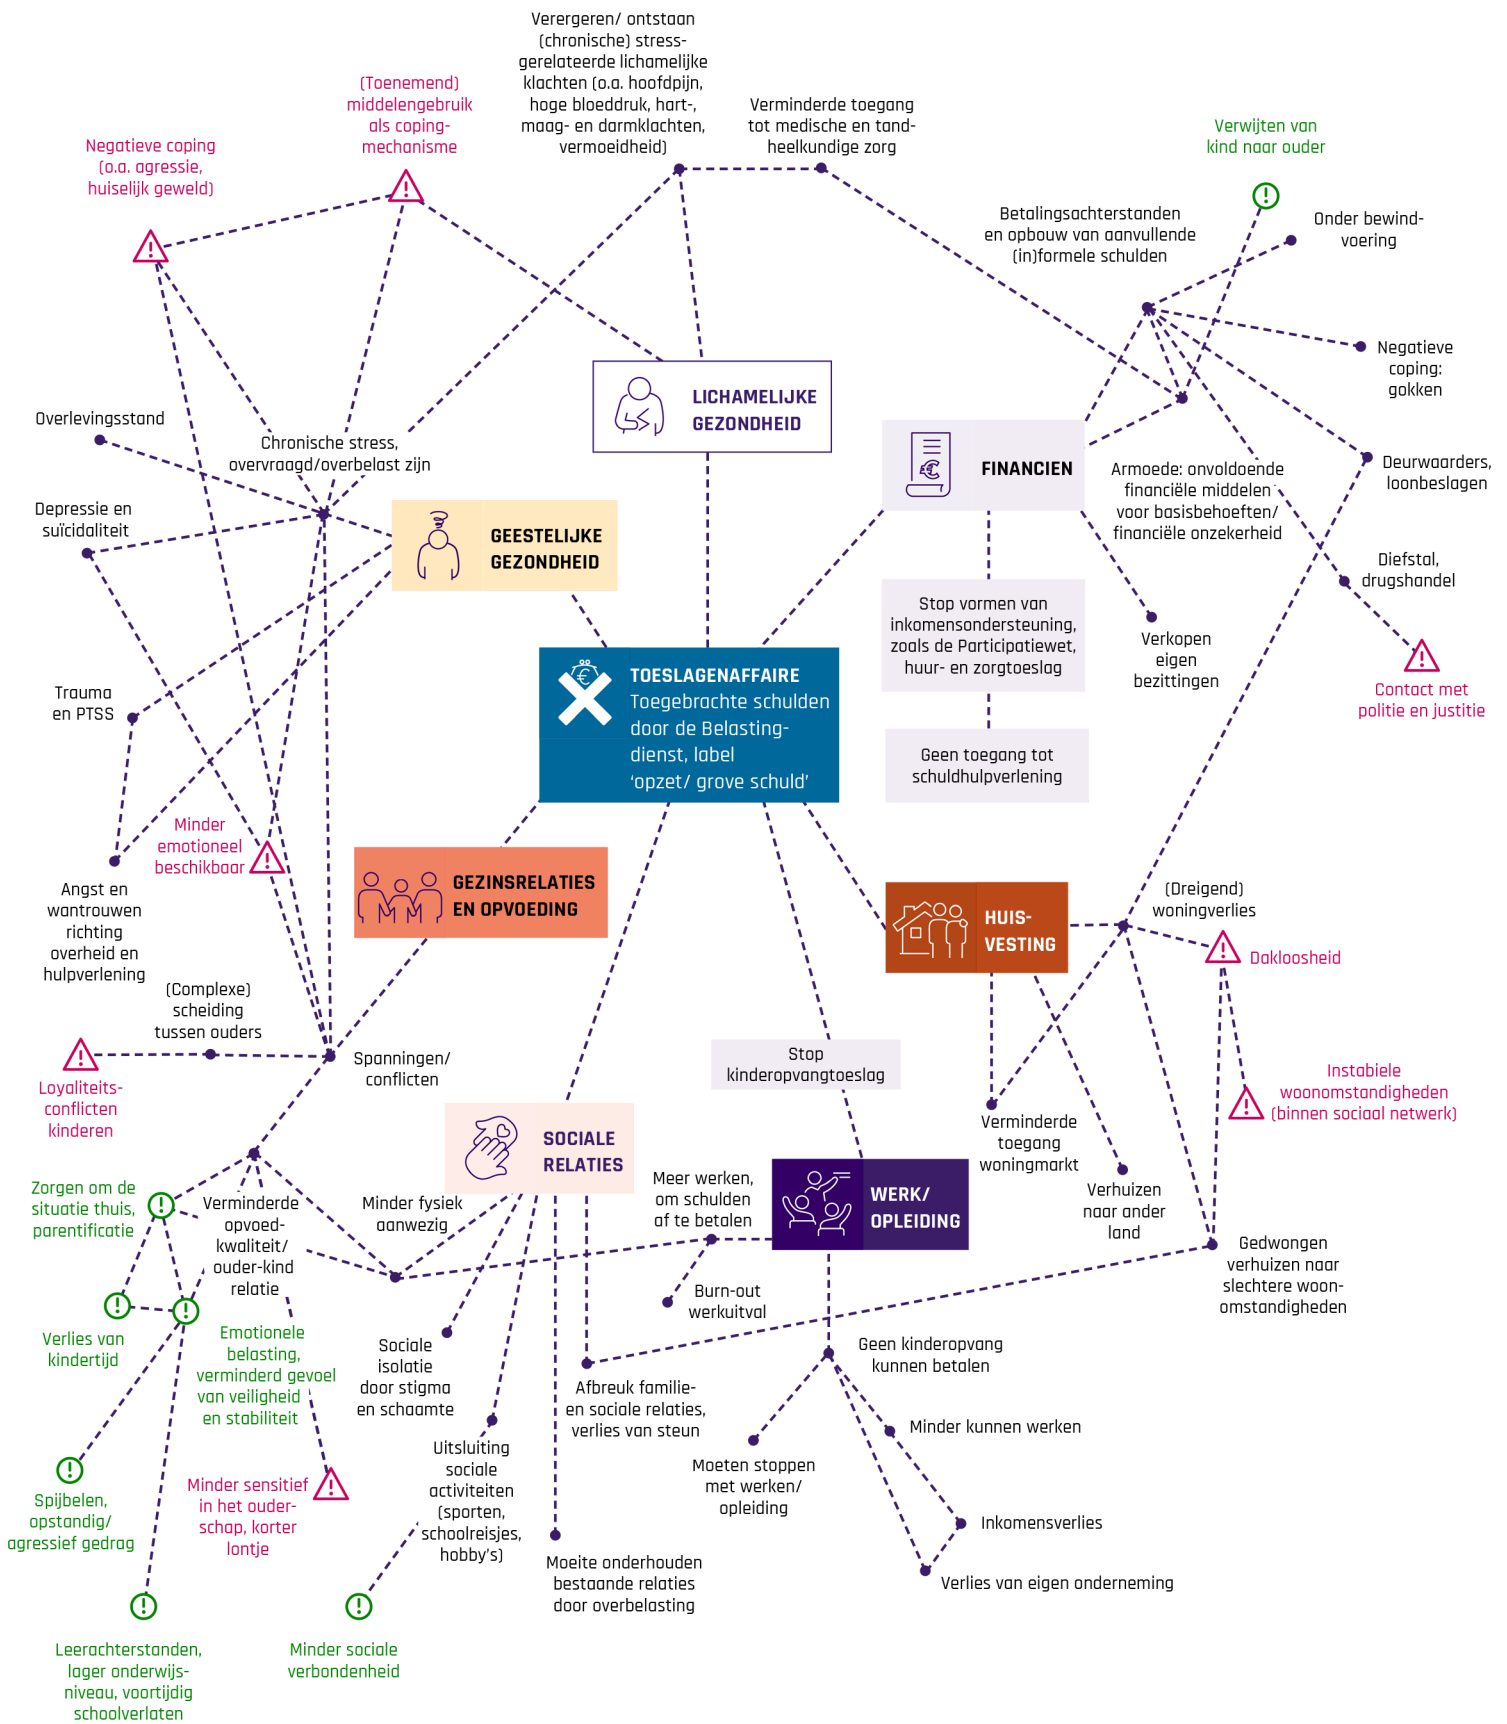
TOESLAGENAFFAIRE
Toegebrachte schulden door de Belastingdienst, label 'opzet/ grove schuld'

LICHAMELIJKE GEZONDHEID

Verergeren/ ontstaan (chronische) stressgerelateerde lichamelijke klachten (o.a. hoofdpijn, hoge bloeddruk, hart-, maag- en darmklachten, vermoeidheid)

Verminderde toegang tot medische en tandheelkundige zorg

GEESTELIJKE GEZONDHEID

(Toenemend) middelengebruik als copingmechanisme

Negatieve coping (o.a. agressie, huiselijk geweld)

Overlevingsstand

Chronische stress, overvraagd/overbelast zijn

Depressie en suïcidaliteit

Trauma en PTSS

Minder emotioneel beschikbaar

Angst en wantrouwen richting overheid en hulpverlening

FINANCIEN

Verwijten van kind naar ouder

Onder bewindvoering

Betalingsachterstanden en opbouw van aanvullende (in)formele schulden

Negatieve coping: gokken

Deurwaarders, loonbeslagen

Armoede: onvoldoende financiële middelen voor basisbehoeften/ financiële onzekerheid

Diefstal, drugshandel

Contact met politie en justitie

Verkopen eigen bezittingen

Stop vormen van inkomensondersteuning, zoals de Participatiewet, huur- en zorgtoeslag

Geen toegang tot schuldhulpverlening

GEZINSRELATIES EN OPVOEDING

(Complexe) scheiding tussen ouders

Loyaliteitsconflicten kinderen

Spanningen/ conflicten

Zorgen om de situatie thuis, parentificatie

Verminderde opvoedkwaliteit/ ouder-kind relatie

Verlies van kindertijd

Emotionele belasting, verminderd gevoel van veiligheid en stabiliteit

Spijbelen, opstandig/ agressief gedrag

Minder sensitief in het ouderschap, korter lontje

Leerachterstanden, lager onderwijsniveau, voortijdig schoolverlaten

Minder sociale verbondenheid

SOCIALE RELATIES

Minder fysiek aanwezig

Sociale isolatie door stigma en schaamte

Uitsluiting sociale activiteiten (sporten, schoolreisjes, hobby's)

Afbreuk familie- en sociale relaties, verlies van steun

Moeite onderhouden bestaande relaties door overbelasting

HUISVESTING

(Dreigend) woningverlies

Dakloosheid

Instabiele woonomstandigheden (binnen sociaal netwerk)

Verminderde toegang woningmarkt

Verhuizen naar ander land

Gedwongen verhuizen naar slechtere woonomstandigheden

Stop kinderopvangtoeslag

WERK/ OPLEIDING

Meer werken, om schulden af te betalen

Burn-out werkuitval

Geen kinderopvang kunnen betalen

Moeten stoppen met werken/ opleiding

Minder kunnen werken

Inkomensverlies

Verlies van eigen onderneming